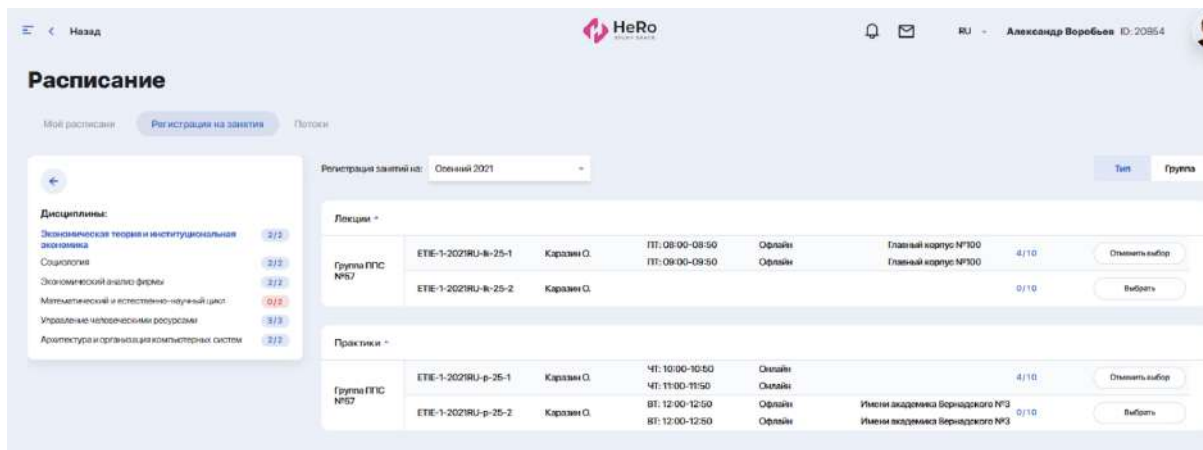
Назад

HeRo

RU Александр Воробьев ID: 20854

Расписание

Моё расписание Регистрация на занятия Потоки

Дисциплины:

| | |
|---|---|
| Экономическая теория и институциональная экономика | 2/2 |
| Социология | 2/2 |
| Экономический анализ фирмы | 2/2 |
| Математический и естественно-научный цикл | 0/2 |
| Управление человеческими ресурсами | 3/3 |
| Архитектура и организация компьютерных систем | 2/2 |

Регистрация занятий на: Осенний 2021

Тип Группа

Лекции

| | | | | | | | |
|---|---|---|---|---|---|---|---|
| Группа ППС №57 | ETIE-1-2021RU-lk-25-1 | Каразин О. | ПТ: 08:00-08:50<br>ПТ: 09:00-09:50 | Офлайн<br>Офлайн | Главный корпус №100<br>Главный корпус №100 | 4/10 | Отменить выбор |
| | ETIE-1-2021RU-lk-25-2 | Каразин О. | | | | 0/10 | Выбрать |

Практики

| | | | | | | | |
|---|---|---|---|---|---|---|---|
| Группа ППС №57 | ETIE-1-2021RU-p-25-1 | Каразин О. | ЧТ: 10:00-10:50<br>ЧТ: 11:00-11:50 | Онлайн<br>Онлайн | | 4/10 | Отменить выбор |
| | ETIE-1-2021RU-p-25-2 | Каразин О. | ВТ: 12:00-12:50<br>ВТ: 12:00-12:50 | Офлайн<br>Офлайн | Имени академика Вернадского №3<br>Имени академика Вернадского №3 | 0/10 | Выбрать |